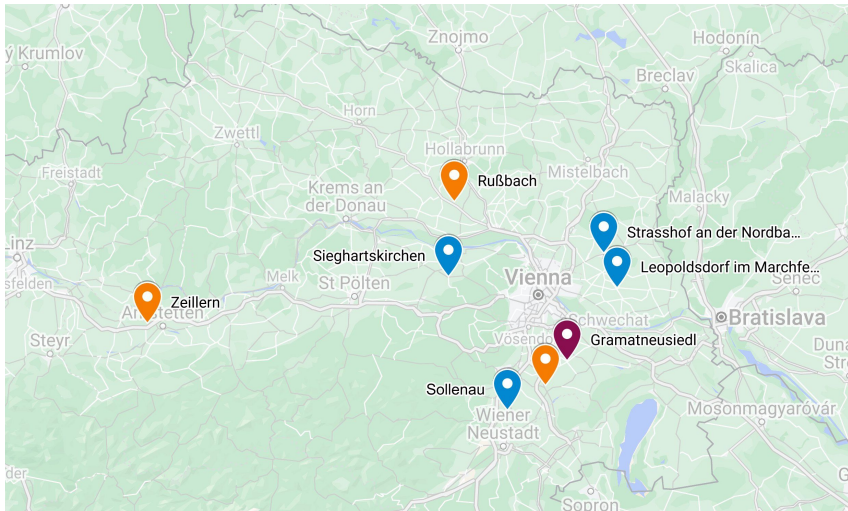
ý Krumlov
Znojmo
Hodonín
Skalica
Breclav
Horn
Zwettl
Hollabrunn
Mistelbach
Freistadt
Rußbach
Malacky
Krems an der Donau
Strasshof an der Nordba…
Linz
Sieghartskirchen
Leopoldsdorf im Marchfe…
Vienna
Senec
sfelden
Melk
St Pölten
Zeillern
Amstetten
Schwechat
Bratislava
Steyr
Vösendorf
Gramatneusiedl
Duna
Stre
Sollenau
Wiener Neustadt
Mosonmagyaróvár
Gy
Sopron